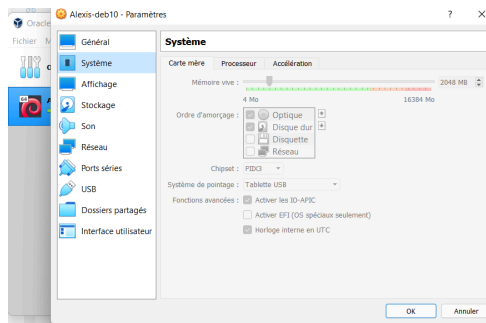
Oracle
Fichier M

Alexis-deb10 - Paramètres
?
X

Général
Système
Affichage
Stockage
Son
Réseau
Ports séries
USB
Dossiers partagés
Interface utilisateur

Système

Carte mère
Processeur
Accélération

Mémoire vive :
2048 MB
4 Mo
16384 Mo

Ordre d'amorçage :
Optique
Disque dur
Disquette
Réseau

Chipset :
PIIX3

Système de pointage :
Tablette USB

Fonctions avancées :
Activer les IO-APIC
Activer EFI (OS spéciaux seulement)
Horloge interne en UTC

OK
Annuler